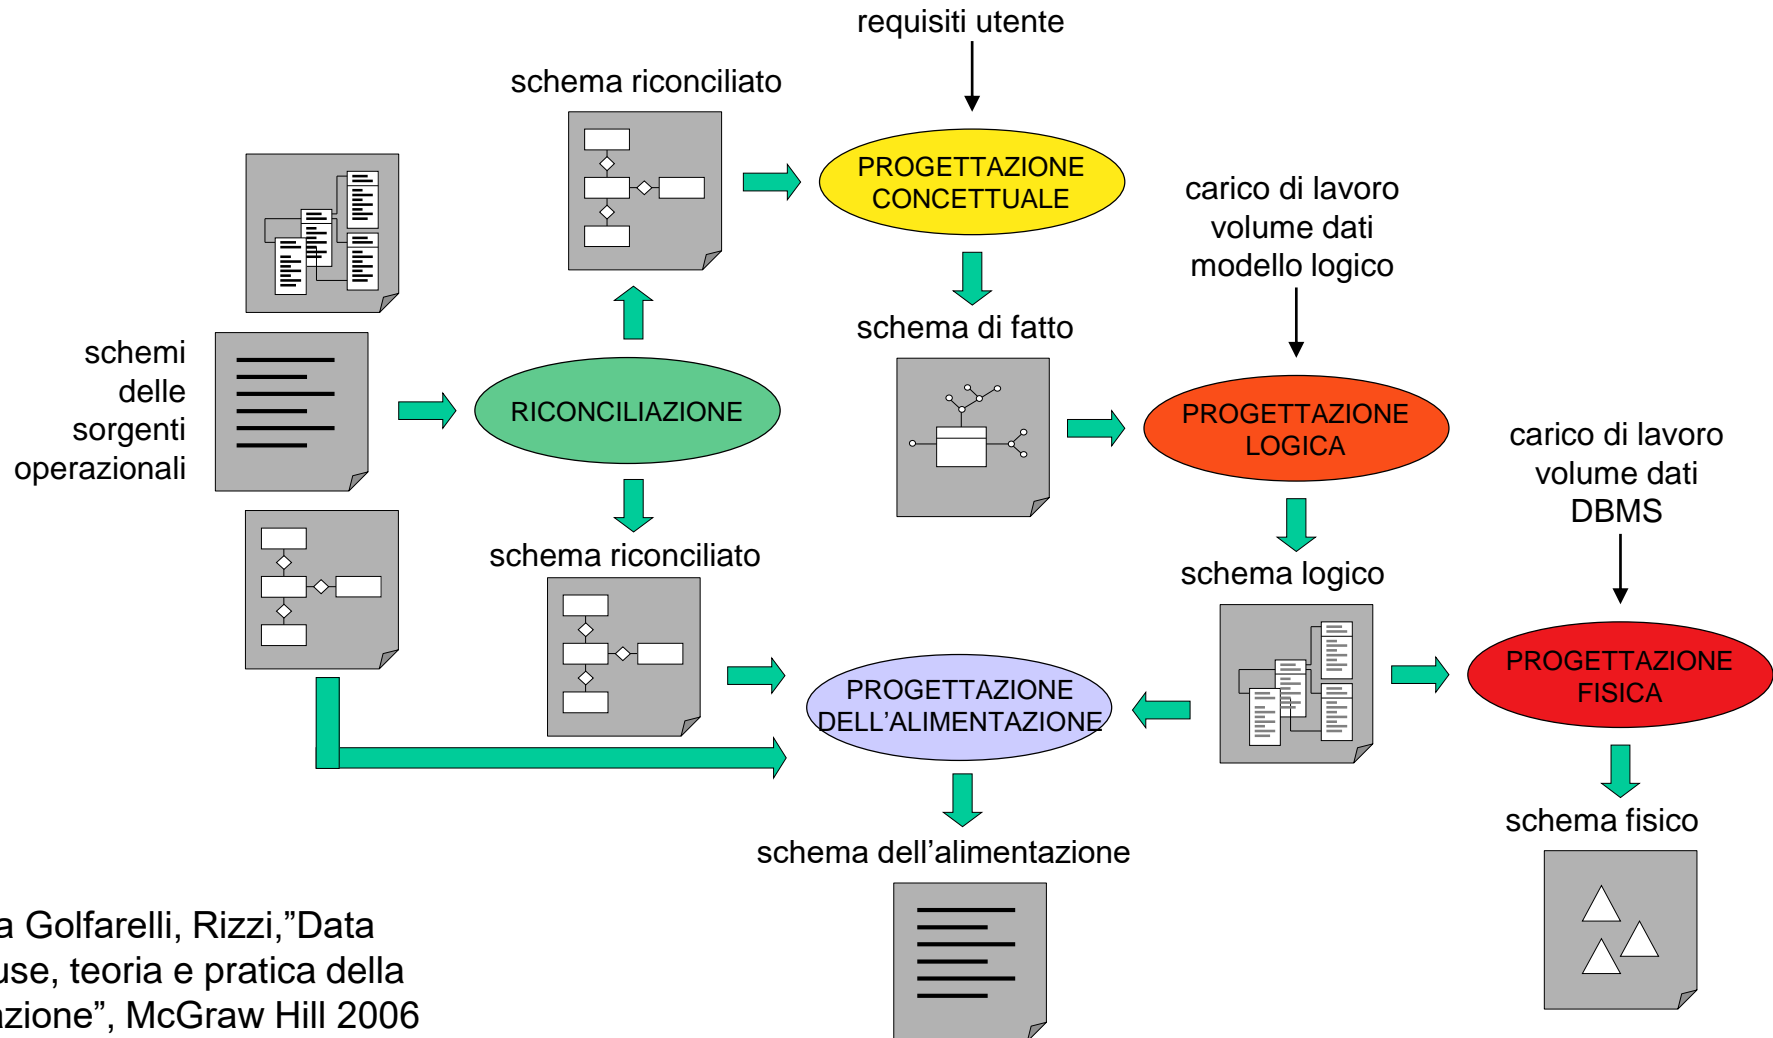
requisiti utente

schema riconciliato

PROGETTAZIONE CONCETTUALE

carico di lavoro
volume dati
modello logico

schema di fatto

schemi delle sorgenti operazionali

RICONCILIAZIONE

PROGETTAZIONE LOGICA

carico di lavoro
volume dati
DBMS

schema riconciliato

schema logico

PROGETTAZIONE DELL'ALIMENTAZIONE

PROGETTAZIONE FISICA

schema fisico

schema dell'alimentazione

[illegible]a Golfarelli, Rizzi,"Data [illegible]use, teoria e pratica della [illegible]zione", McGraw Hill 2006